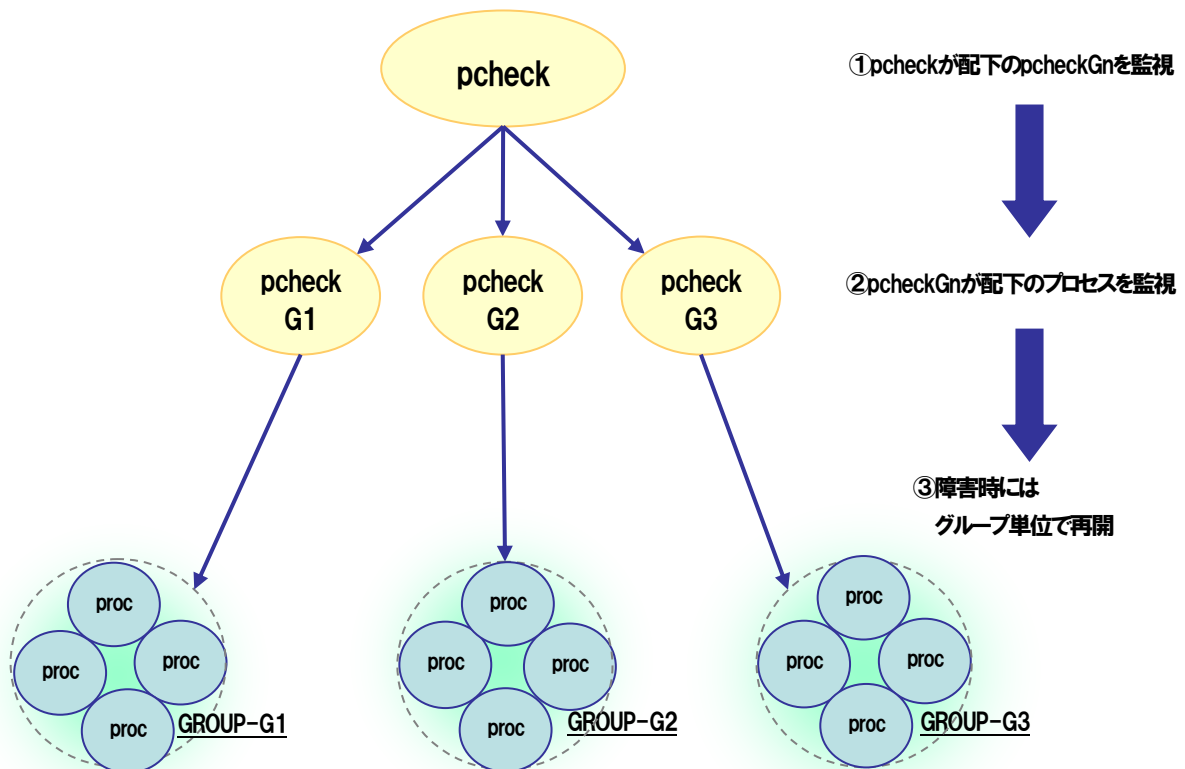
pcheck

①pcheckが配下のpcheckGnを監視

pcheck G1

pcheck G2

pcheck G3

②pcheckGnが配下のプロセスを監視

③障害時には
グループ単位で再開

proc
proc
proc
proc
GROUP-G1

proc
proc
proc
proc
GROUP-G2

proc
proc
proc
proc
GROUP-G3